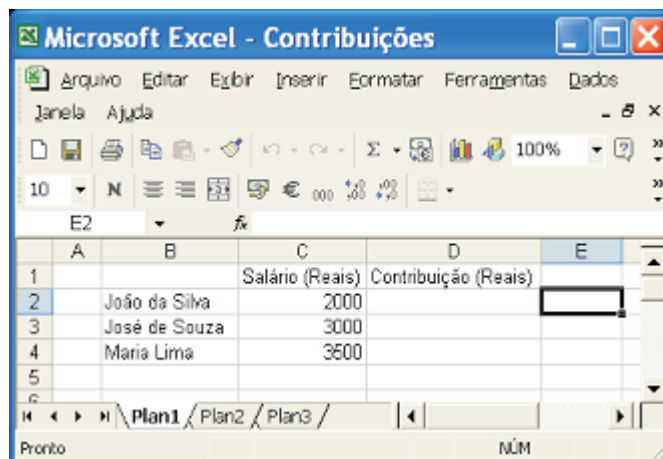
Microsoft Excel - Contribuições

Arquivo Editar Exibir Inserir Formatar Ferramentas Dados Janela Ajuda

100%

10 N € 000

E2 fx

|   | A | B | C | D | E |
|---|---|---|---|---|---|
| 1 |   |   | Salário (Reais) | Contribuição (Reais) |   |
| 2 |   | João da Silva | 2000 |   |   |
| 3 |   | José de Souza | 3000 |   |   |
| 4 |   | Maria Lima | 3500 |   |   |
| 5 |   |   |   |   |   |
| 6 |   |   |   |   |   |

Plan1 Plan2 Plan3

Pronto NÚM